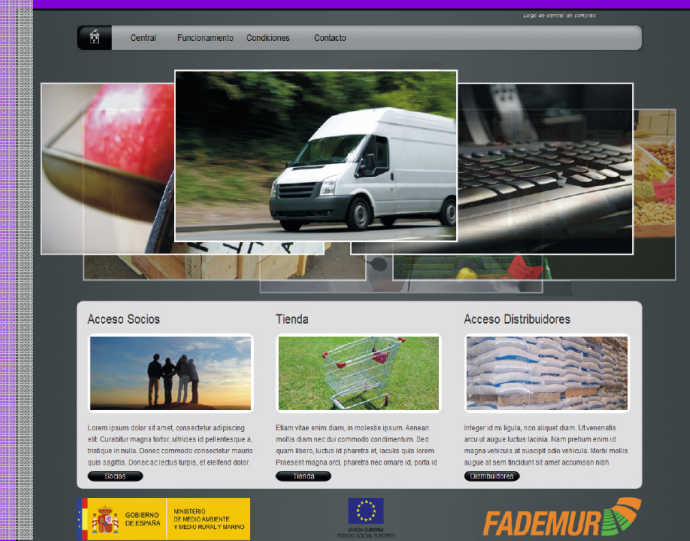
Logo de central de compras

Central Funcionamiento Condiciones Contacto

Acceso Socios

Lorem ipsum dolor sit amet, consectetur adipiscing elit. Curabitur magna tortor, ultricies id pellentesque a, tristique in nulla. Donec commodo consectetur mauris quis sagittis. Donec ac lectus turpis, et eleifend dolor.

Socios

Tienda

Etiam vitae enim diam, in molestie ipsum. Aenean mollis diam nec dui commodo condimentum. Sed quam libero, luctus id pharetra et, iaculis quis lorem. Praesent magna orci, pharetra nec ornare id, porta id

Tienda

Acceso Distribuidores

Integer id mi ligula, non aliquet diam. Ut venenatis arcu ut augue luctus lacinia. Nam pretium enim id magna vehicula at suscipit odio vehicula. Morbi mollis augue at sem tincidunt sit amet accumsan nibh

Distribuidores

GOBIERNO DE ESPAÑA

MINISTERIO DE MEDIO AMBIENTE Y MEDIO RURAL Y MARINO

UNIÓN EUROPEA FONDO SOCIAL EUROPEO

FADEMUR